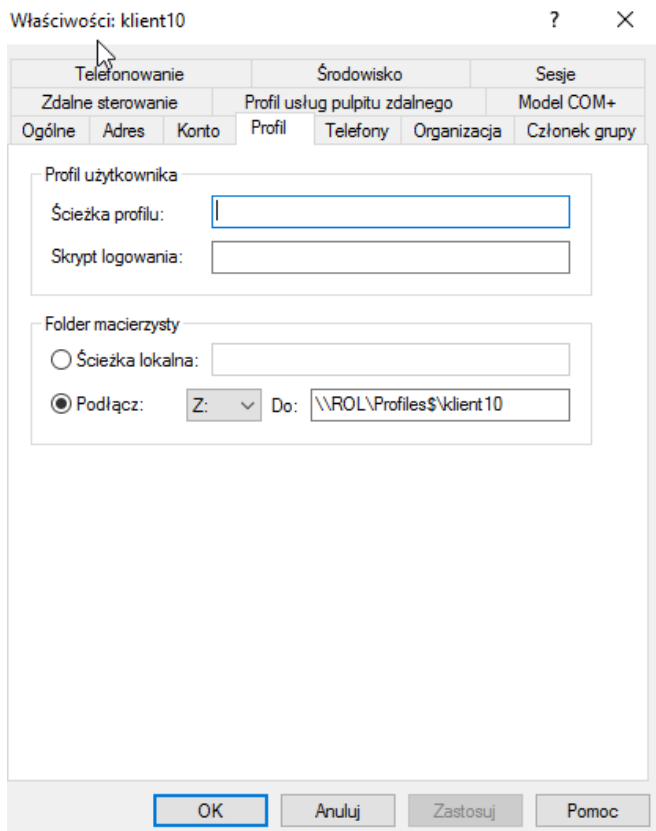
Właściwości: klient10

?

Telefonowanie | Środowisko | Sesje
Zdalne sterowanie | Profil usług pulpitu zdalnego | Model COM+
Ogólne | Adres | Konto | Profil | Telefony | Organizacja | Członek grupy

Profil użytkownika
Ścieżka profilu:
Skrypt logowania:

Folder macierzysty
Ścieżka lokalna:
Podłącz: Z: Do: \\ROL\Profiles$\klient10

OK Anuluj Zastosuj Pomoc